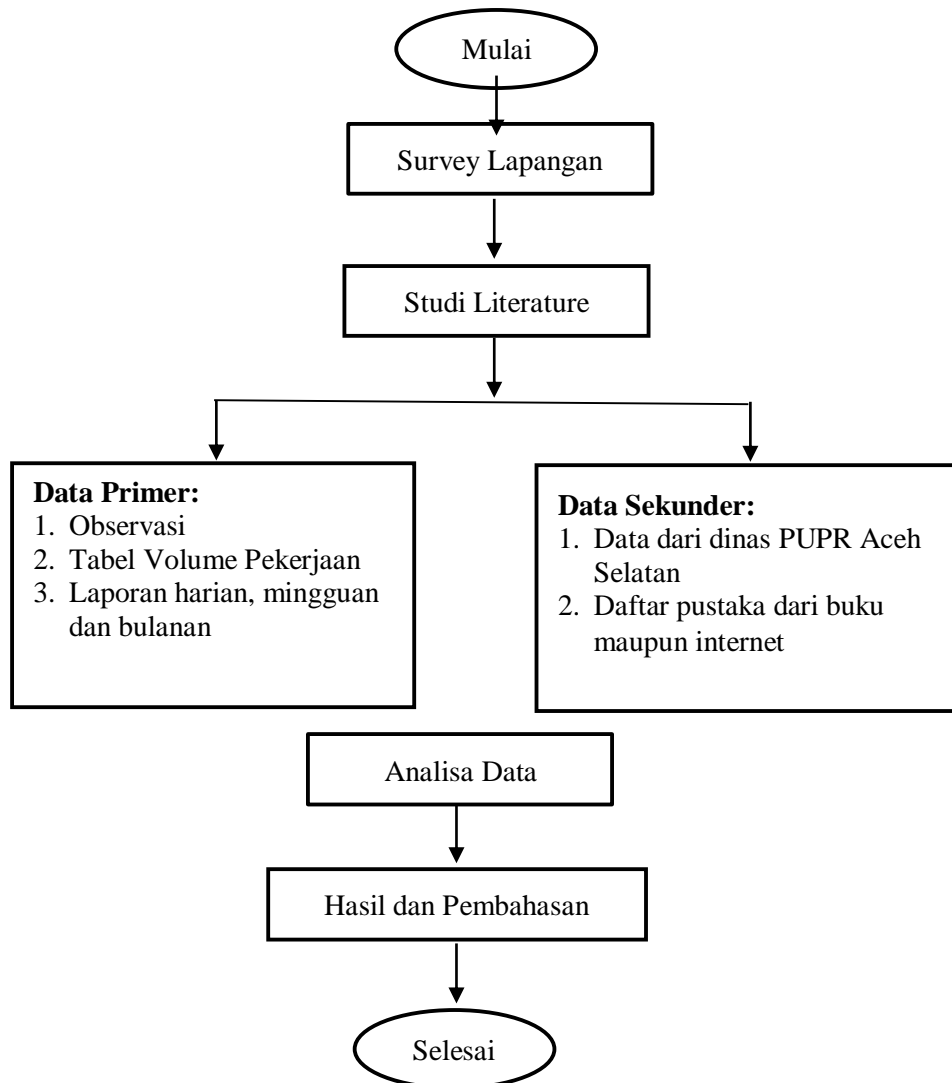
Mulai

Survey Lapangan

Studi Literature

**Data Primer:**
1. Observasi
2. Tabel Volume Pekerjaan
3. Laporan harian, mingguan dan bulanan

**Data Sekunder:**
1. Data dari dinas PUPR Aceh Selatan
2. Daftar pustaka dari buku maupun internet

Analisa Data

Hasil dan Pembahasan

Selesai